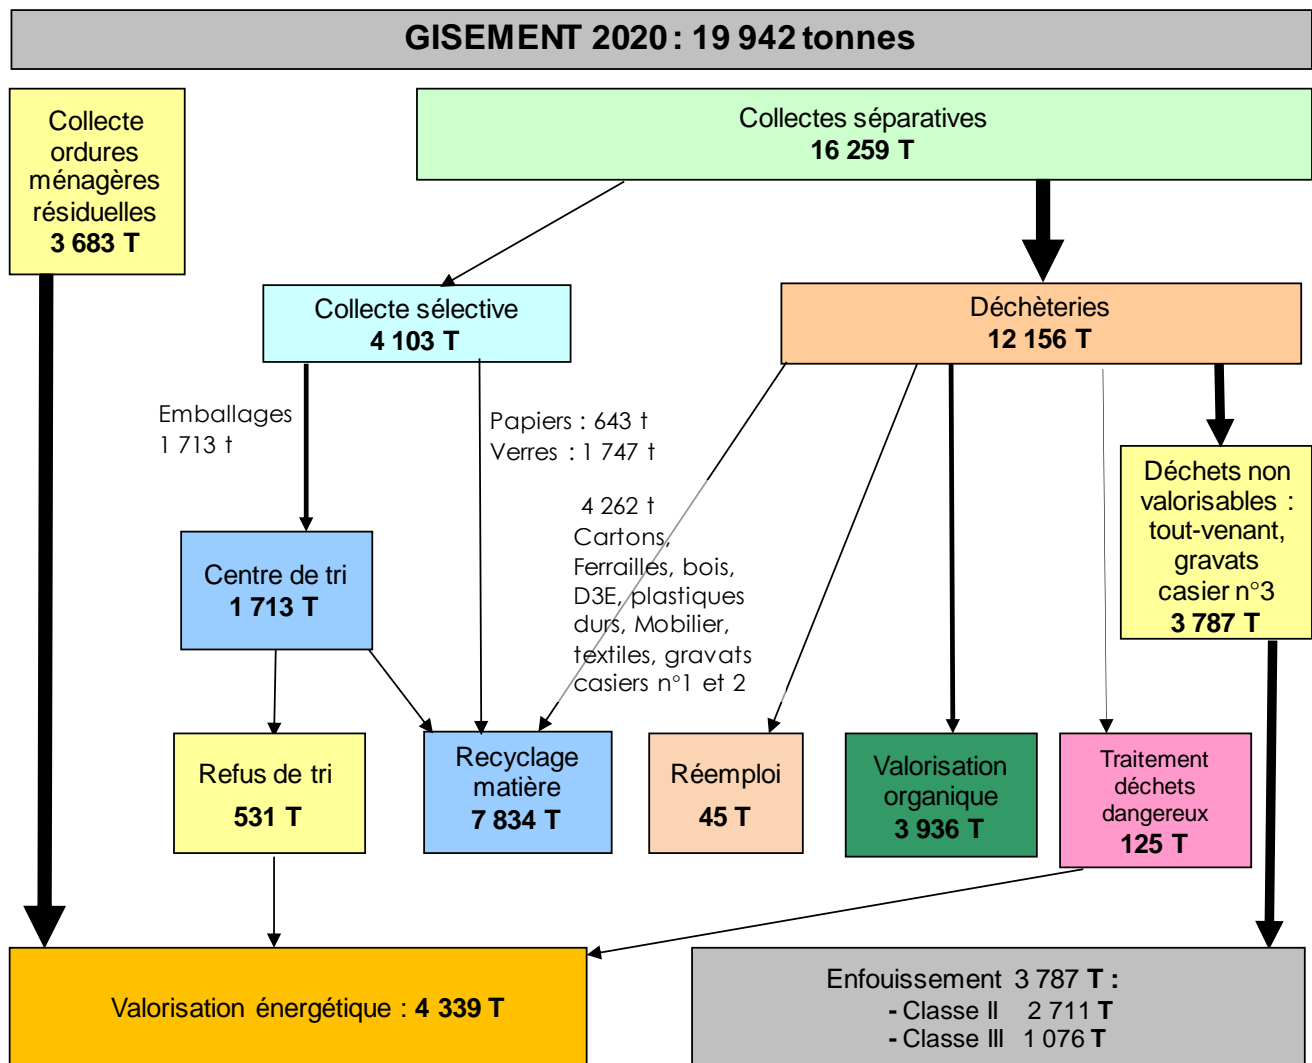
GISEMENT 2020 : 19 942 tonnes

Collecte ordures ménagères résiduelles
3 683 T

Collectes séparatives
16 259 T

Collecte sélective
4 103 T

Déchèteries
12 156 T

Emballages
1 713 t

Papiers : 643 t
Verres : 1 747 t

4 262 t
Cartons, Ferrailles, bois, D3E, plastiques durs, Mobilier, textiles, gravats casiers n°1 et 2

Déchets non valorisables : tout-venant, gravats casier n°3
3 787 T

Centre de tri
1 713 T

Refus de tri
531 T

Recyclage matière
7 834 T

Réemploi
45 T

Valorisation organique
3 936 T

Traitement déchets dangereux
125 T

Valorisation énergétique : 4 339 T

Enfouissement 3 787 T :
- Classe II 2 711 T
- Classe III 1 076 T